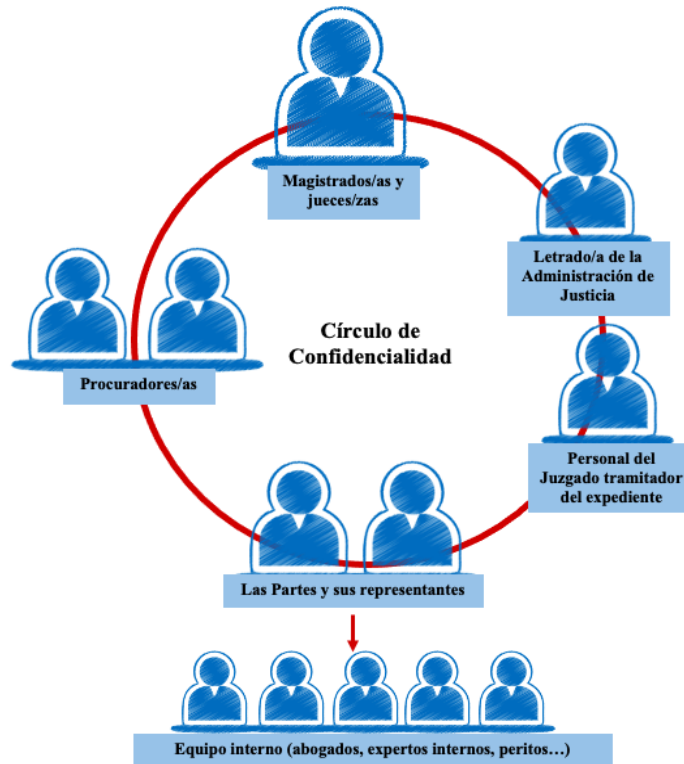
Magistrados/as y jueces/zas

Letrado/a de la Administración de Justicia

Círculo de Confidencialidad

Procuradores/as

Personal del Juzgado tramitador del expediente

Las Partes y sus representantes

Equipo interno (abogados, expertos internos, peritos…)